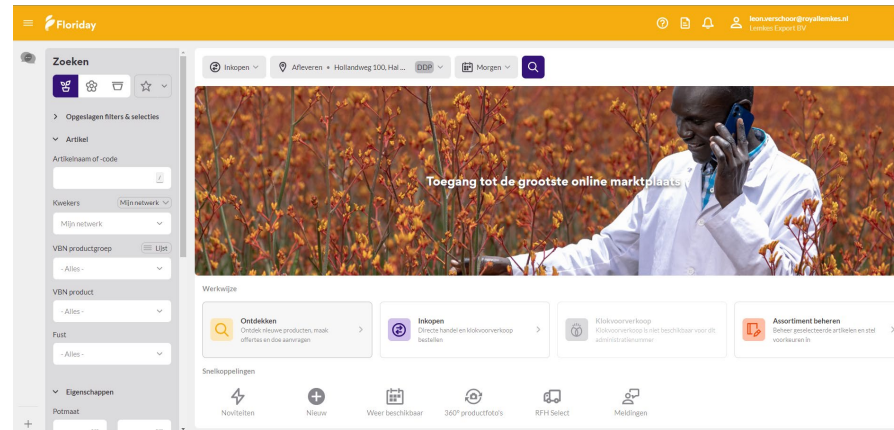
Floriday

leon.verschoor@royallemkes.nl
Lemkes Export BV

Zoeken

Opgeslagen filters & selecties

Artikel

Artikelnaam of -code

Kwekers
Mijn netwerk
Mijn netwerk

VBN productgroep
Lijst
- Alles -

VBN product
- Alles -

Fust
- Alles -

Eigenschappen

Potmaat

Inkopen
Afleveren • Hollandweg 100, Hal...
DDP
Morgen

Toegang tot de grootste online marktplaats

Werkwijze

Ontdekken
Ontdek nieuwe producten, maak offertes en doe aanvragen

Inkopen
Directe handel en klokvoorverkoop bestellen

Klokvoorverkoop
Klokvoorverkoop is niet beschikbaar voor dit administratienummer

Assortiment beheren
Beheer geselecteerde artikelen en stel voorkeuren in

Snelkoppelingen

Nieuwtjes
Nieuw
Weer beschikbaar
360° productfoto's
RFH Select
Meldingen